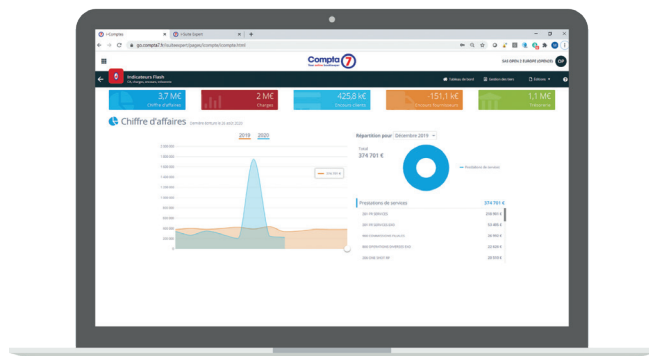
i-Comptes
i-Suite Expert
go.compta7.fr/suiteexpert/pages/compta.html
Compta 7
GAN DIRECT EUROPE (GROUPE)
DP
Indicateurs Flash
Tableau de bord
Gestion des tiers
Éditions
3,7 M€
Chiffre d'affaires
2 M€
Charges
425,8 K€
Encours clients
151,1 K€
Encours fournisseurs
1,1 M€
Trésorerie
Chiffre d'affaires
2019
2020
Répartition pour Décembre 2019
Total
374 701 €
Prestations de services
Prestations de services
374 701 €
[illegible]